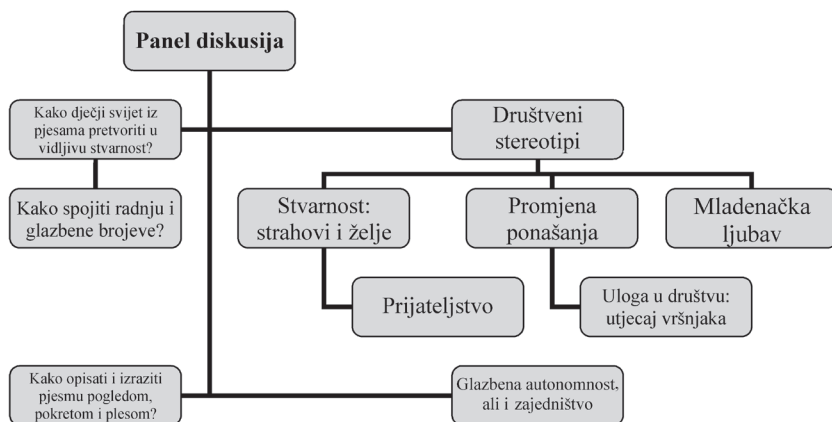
Panel diskusija

Kako dječji svijet iz pjesama pretvoriti u vidljivu stvarnost?

Kako spojiti radnju i glazbene brojeve?

Društveni stereotipi

Stvarnost: strahovi i želje

Promjena ponašanja

Mladenačka ljubav

Prijateljstvo

Uloga u društvu: utjecaj vršnjaka

Kako opisati i izraziti pjesmu pogledom, pokretom i plesom?

Glazbena autonomnost, ali i zajedništvo